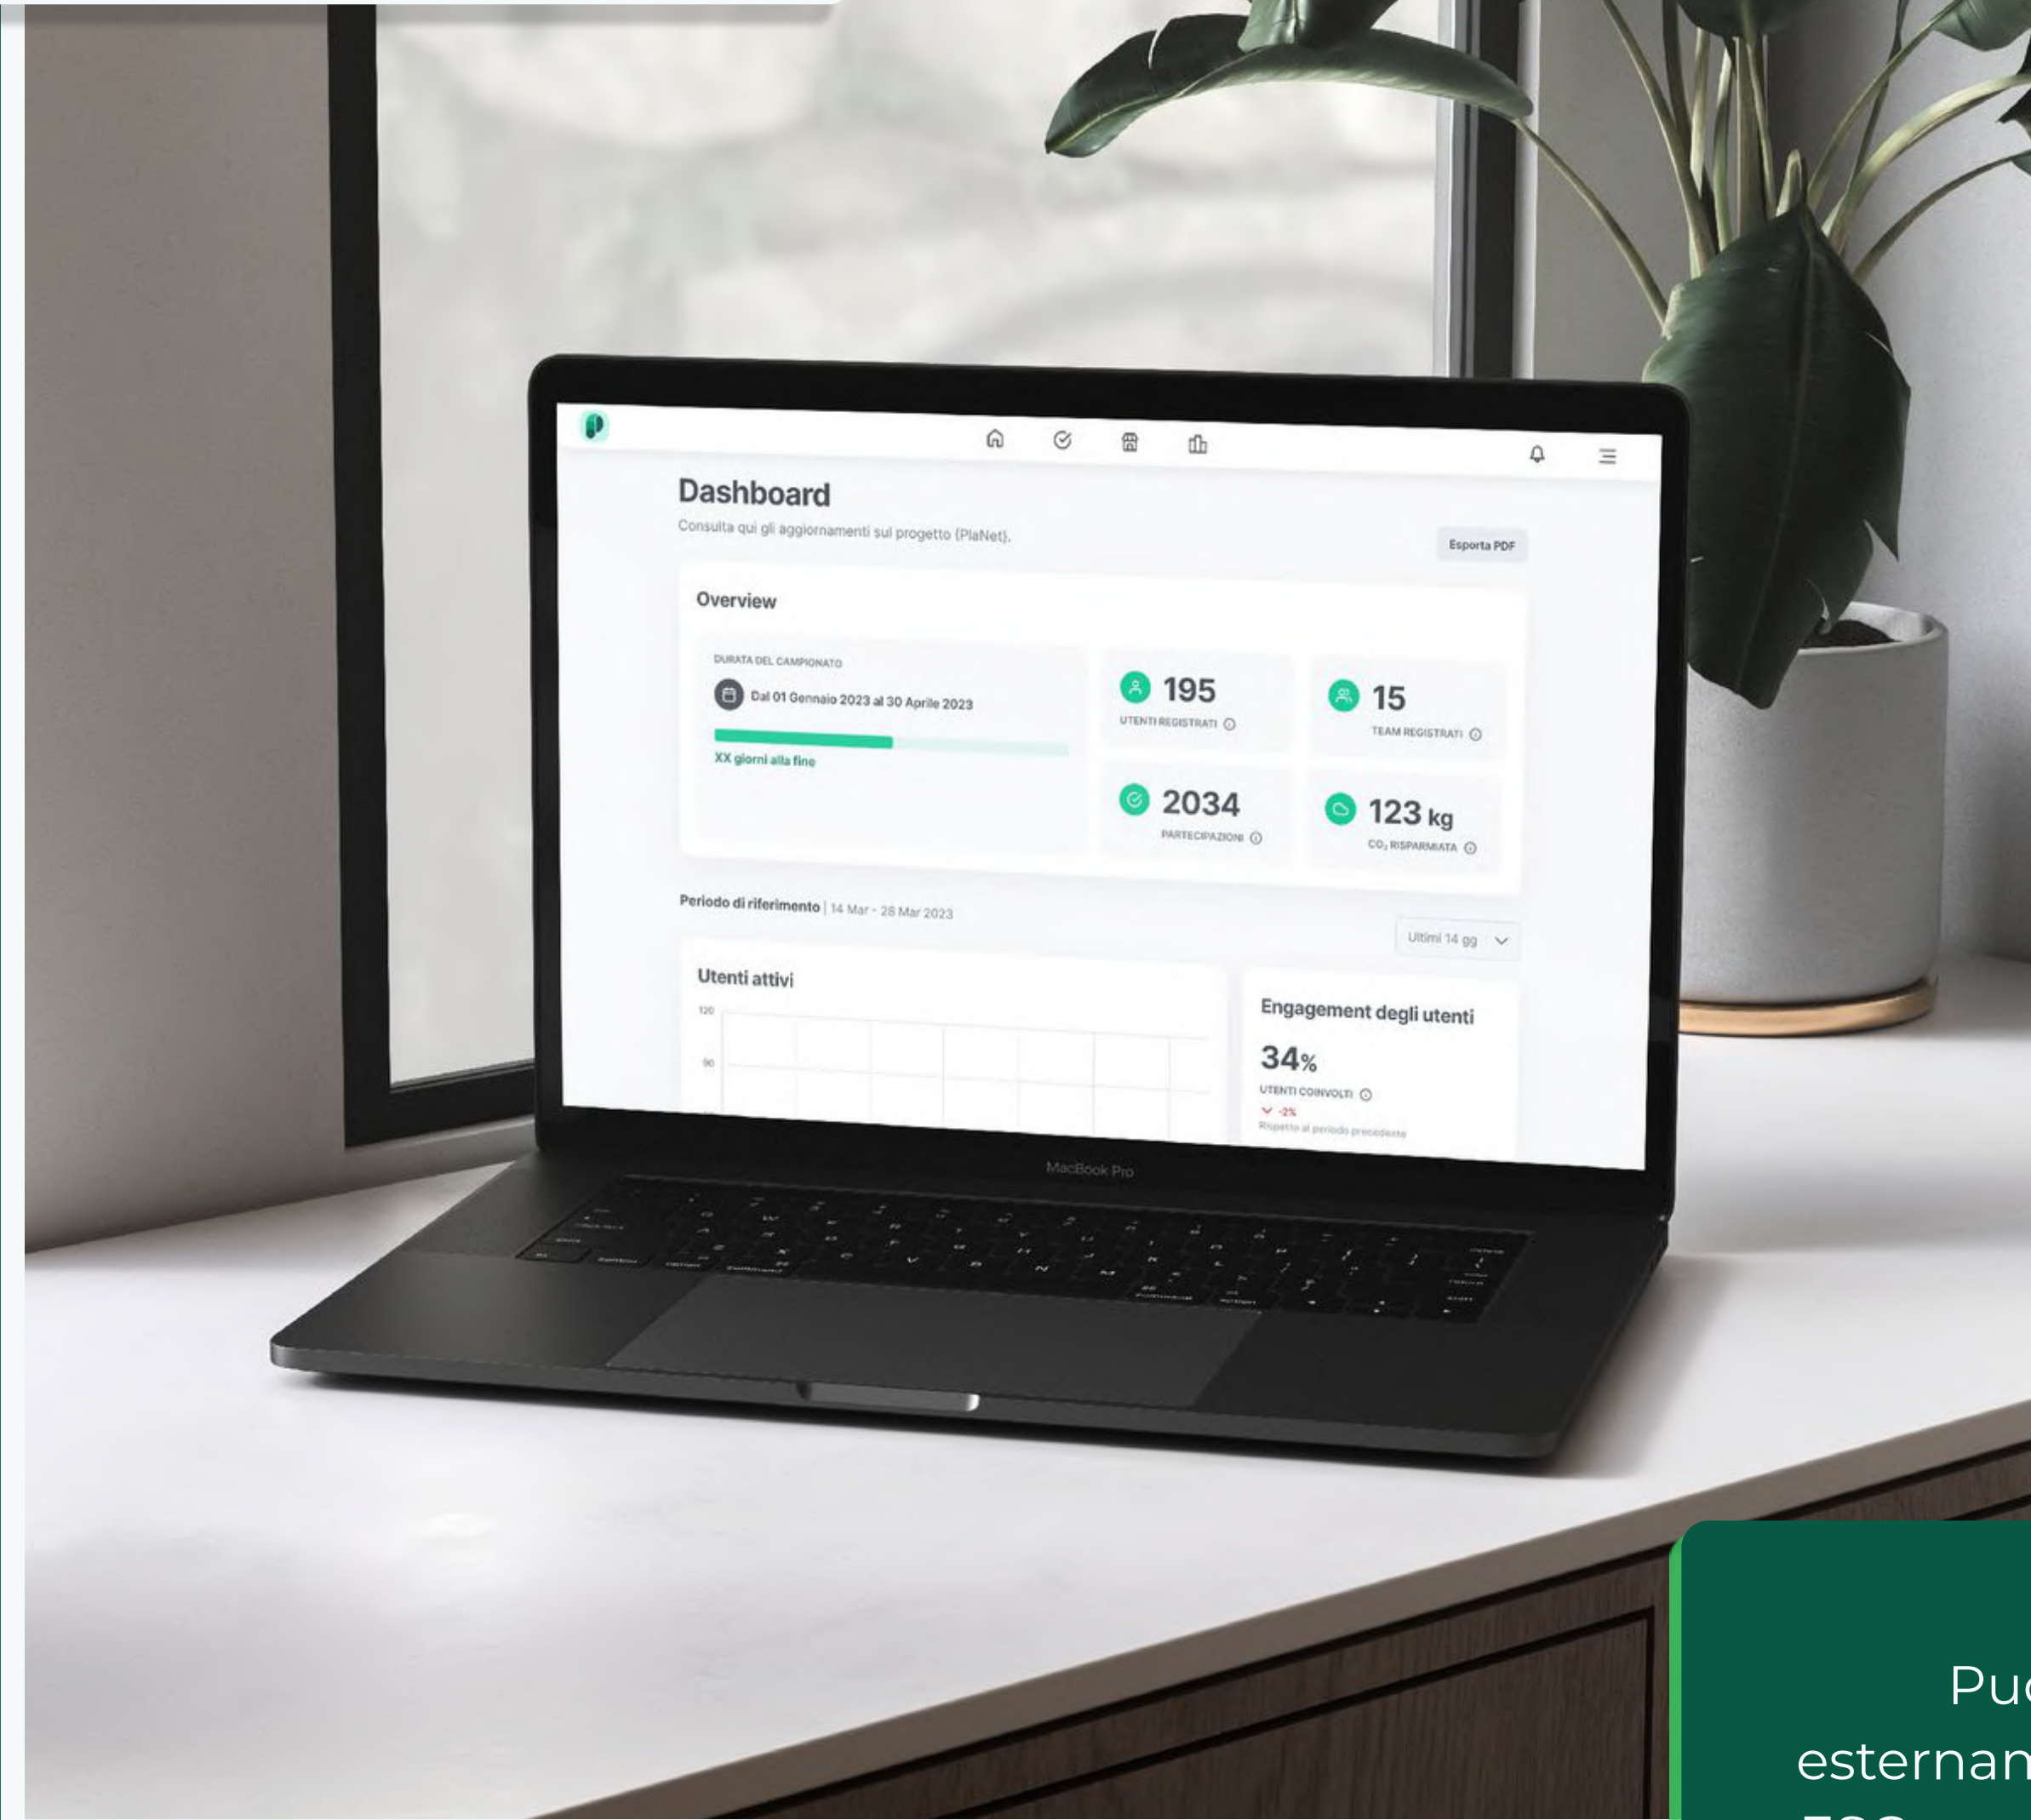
Dashboard

Consulta qui gli aggiornamenti sul progetto {PlaNet}.

Esporta PDF

Overview

DURATA DEL CAMPIONATO

Dal 01 Gennaio 2023 al 30 Aprile 2023

XX giorni alla fine

195
UTENTI REGISTRATI

15
TEAM REGISTRATI

2034
PARTECIPAZIONI

123 kg
$CO_2$ RISPARMIATA

Periodo di riferimento | 14 Mar - 28 Mar 2023

Ultimi 14 gg

Utenti attivi

120

90

Engagement degli utenti

34%

UTENTI COINVOLTI

-2%

Rispetto al periodo precedente

MacBook Pro

Puo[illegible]
esternan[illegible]